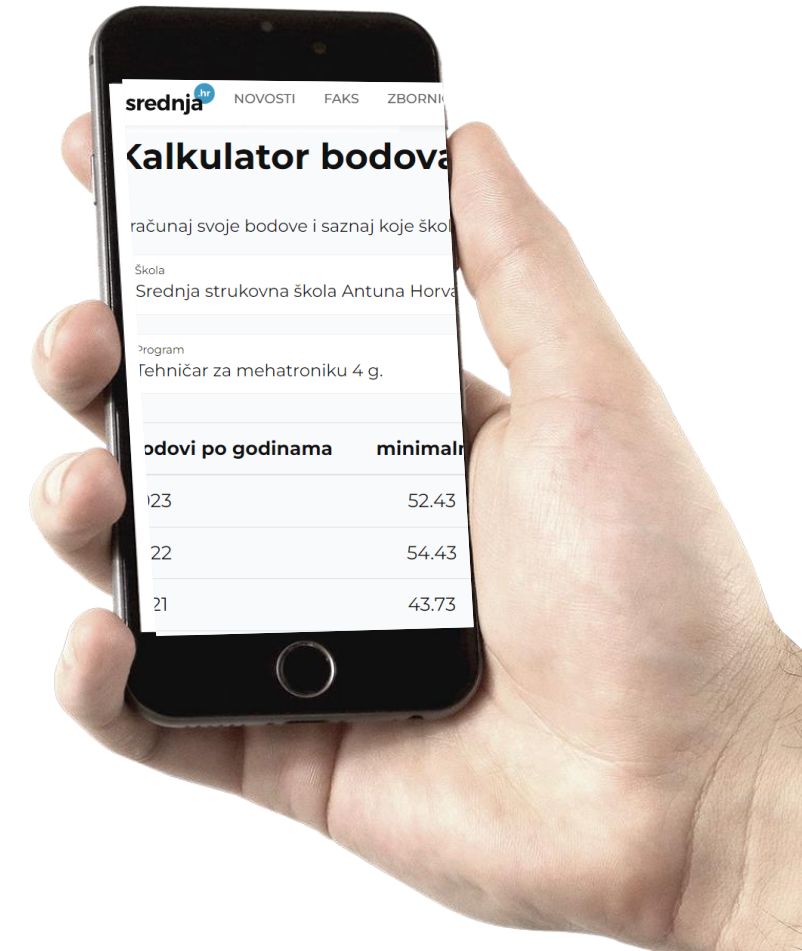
srednja.hr NOVOSTI FAKS ZBORNI

Kalkulator bodova

računaj svoje bodove i saznaj koje škol

Škola
Srednja strukovna škola Antuna Horva

Program
Tehničar za mehatroniku 4 g.

| odovi po godinama | minimaln |
|---|---|
| 023 | 52.43 |
| 22 | 54.43 |
| 21 | 43.73 |